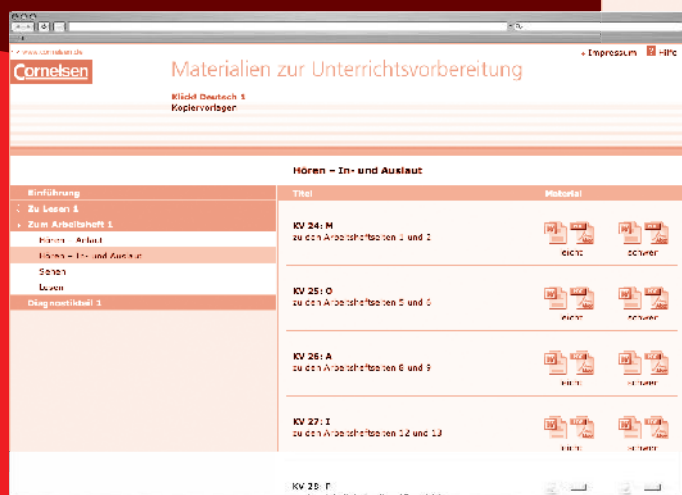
< www.cornelsen.de

Cornelsen

Materialien zur Unterrichtsvorbereitung

+ Impressum ? Hilfe

Klick! Deutsch 1
Kopiervorlagen

Hören – In- und Auslaut

Einführung
Zu Lesen 1
Zum Arbeitsheft 1
Hören – Anlaut
Hören – In- und Auslaut
Sehen
Lesen
Diagnoseteil 1

| Titel | Material |
|---|---|
| KV 24: M zu den Arbeitsheftseiten 1 und 2 | leicht schwer |
| KV 25: O zu den Arbeitsheftseiten 5 und 6 | leicht schwer |
| KV 26: A zu den Arbeitsheftseiten 8 und 9 | leicht schwer |
| KV 27: I zu den Arbeitsheftseiten 12 und 13 | leicht schwer |
| KV 28: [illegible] | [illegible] |